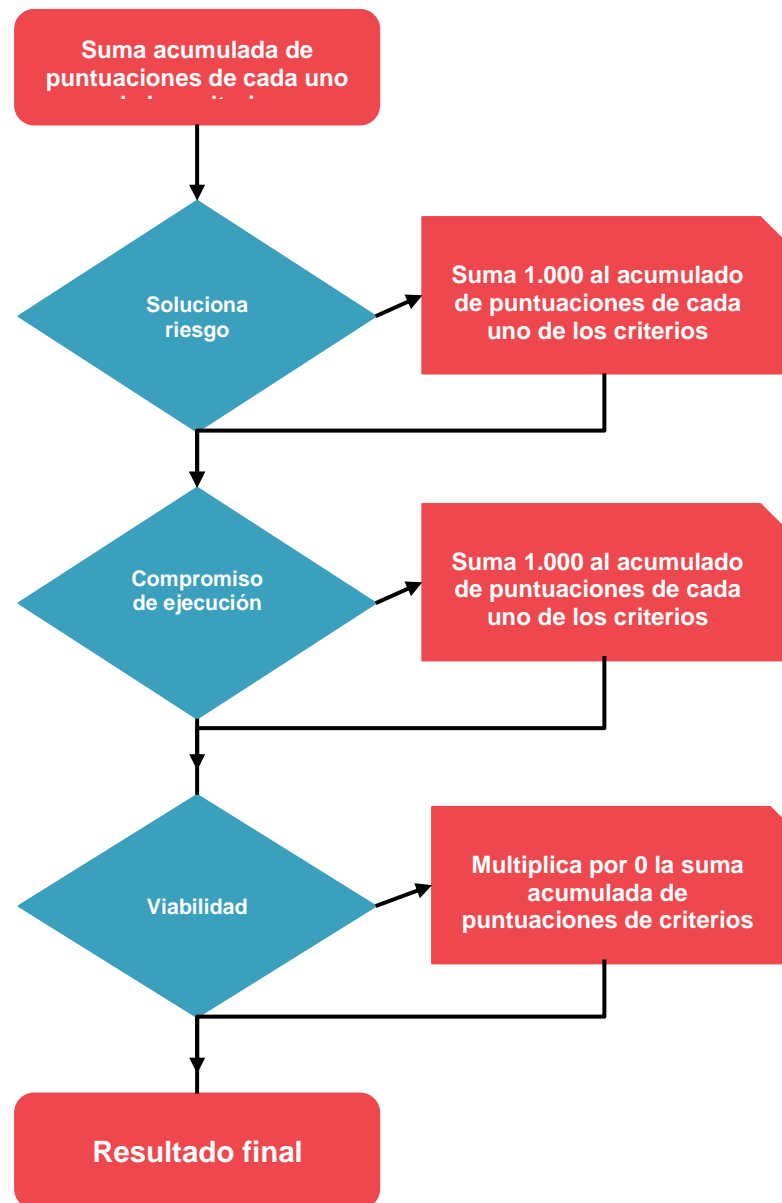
Suma acumulada de puntuaciones de cada uno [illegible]

Soluciona riesgo

Suma 1.000 al acumulado de puntuaciones de cada uno de los criterios

Compromiso de ejecución

Suma 1.000 al acumulado de puntuaciones de cada uno de los criterios

Viabilidad

Multiplica por 0 la suma acumulada de puntuaciones de criterios

Resultado final